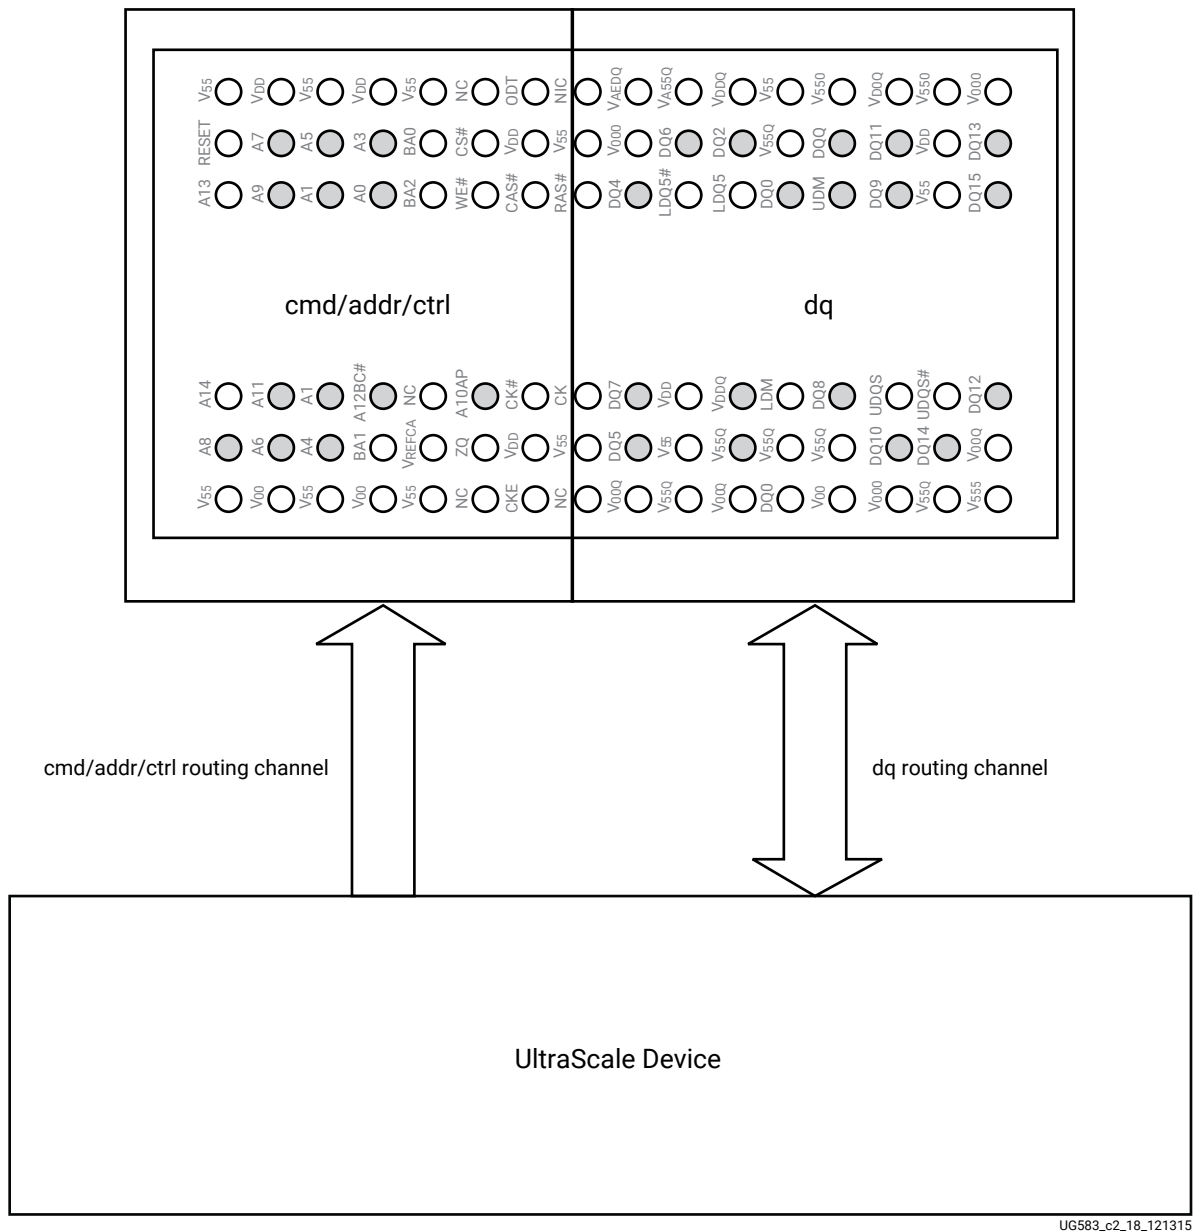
$V_{SS}$ $V_{DD}$ $V_{SS}$ $V_{DD}$ $V_{SS}$ NC ODT NIC $V_{AEDQ}$ $V_{A5SQ}$ $V_{DDQ}$ $V_{SS}$ $V_{SSQ}$ $V_{DDQ}$ $V_{SSQ}$ $V_{DDQ}$

RESET A7 A5 A3 BA0 CS# $V_{DD}$ $V_{SS}$ $V_{DDQ}$ DQ6 DQ2 $V_{SSQ}$ DQQ DQ11 $V_{DD}$ DQ13

A13 A9 A1 A0 BA2 WE# CAS# RAS# DQ4 LDQS# LDQS DQ0 UDM DQ9 $V_{SS}$ DQ15

cmd/addr/ctrl

dq

A14 A11 A1 A12BC# NC A10AP CK# CK DQ7 $V_{DD}$ $V_{DDQ}$ LDM DQ8 UDQS UDQS# DQ12

A8 A6 A4 BA1 $V_{REFCA}$ ZQ $V_{DD}$ $V_{SS}$ DQ5 $V_{SS}$ $V_{SSQ}$ $V_{SSQ}$ $V_{SSQ}$ DQ10 DQ14 $V_{DDQ}$

$V_{SS}$ $V_{DD}$ $V_{SS}$ $V_{DD}$ $V_{SS}$ NC CKE NC $V_{DDQ}$ $V_{SSQ}$ $V_{DDQ}$ DQ0 $V_{DD}$ $V_{DDQ}$ $V_{SSQ}$ $V_{SSS}$

cmd/addr/ctrl routing channel

dq routing channel

UltraScale Device

UG583_c2_18_121315